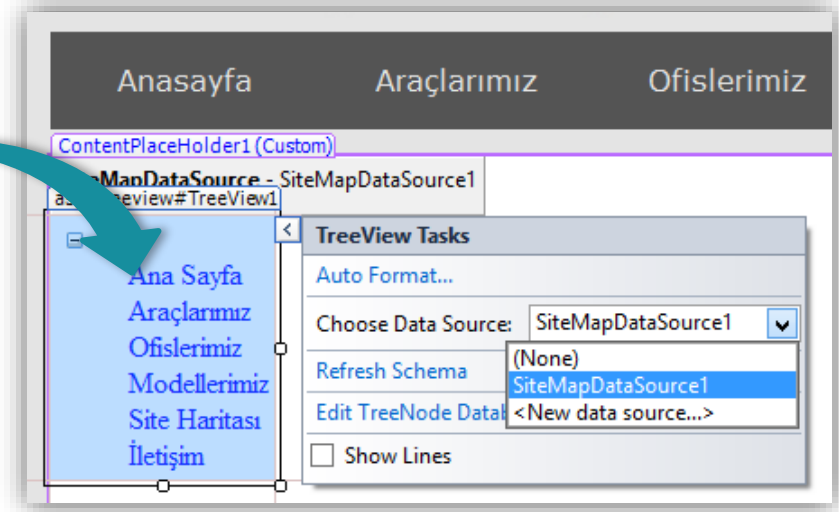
Anasayfa Araçlarımız Ofislerimiz

ContentPlaceHolder1 (Custom)

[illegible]MapDataSource - SiteMapDataSource1

as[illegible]eview#TreeView1

Ana Sayfa
Araçlarımız
Ofislerimiz
Modellerimiz
Site Haritası
İletişim

TreeView Tasks

Auto Format...

Choose Data Source: SiteMapDataSource1

Refresh Schema

Edit TreeNode Datab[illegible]

(None)
SiteMapDataSource1
<New data source...>

Show Lines